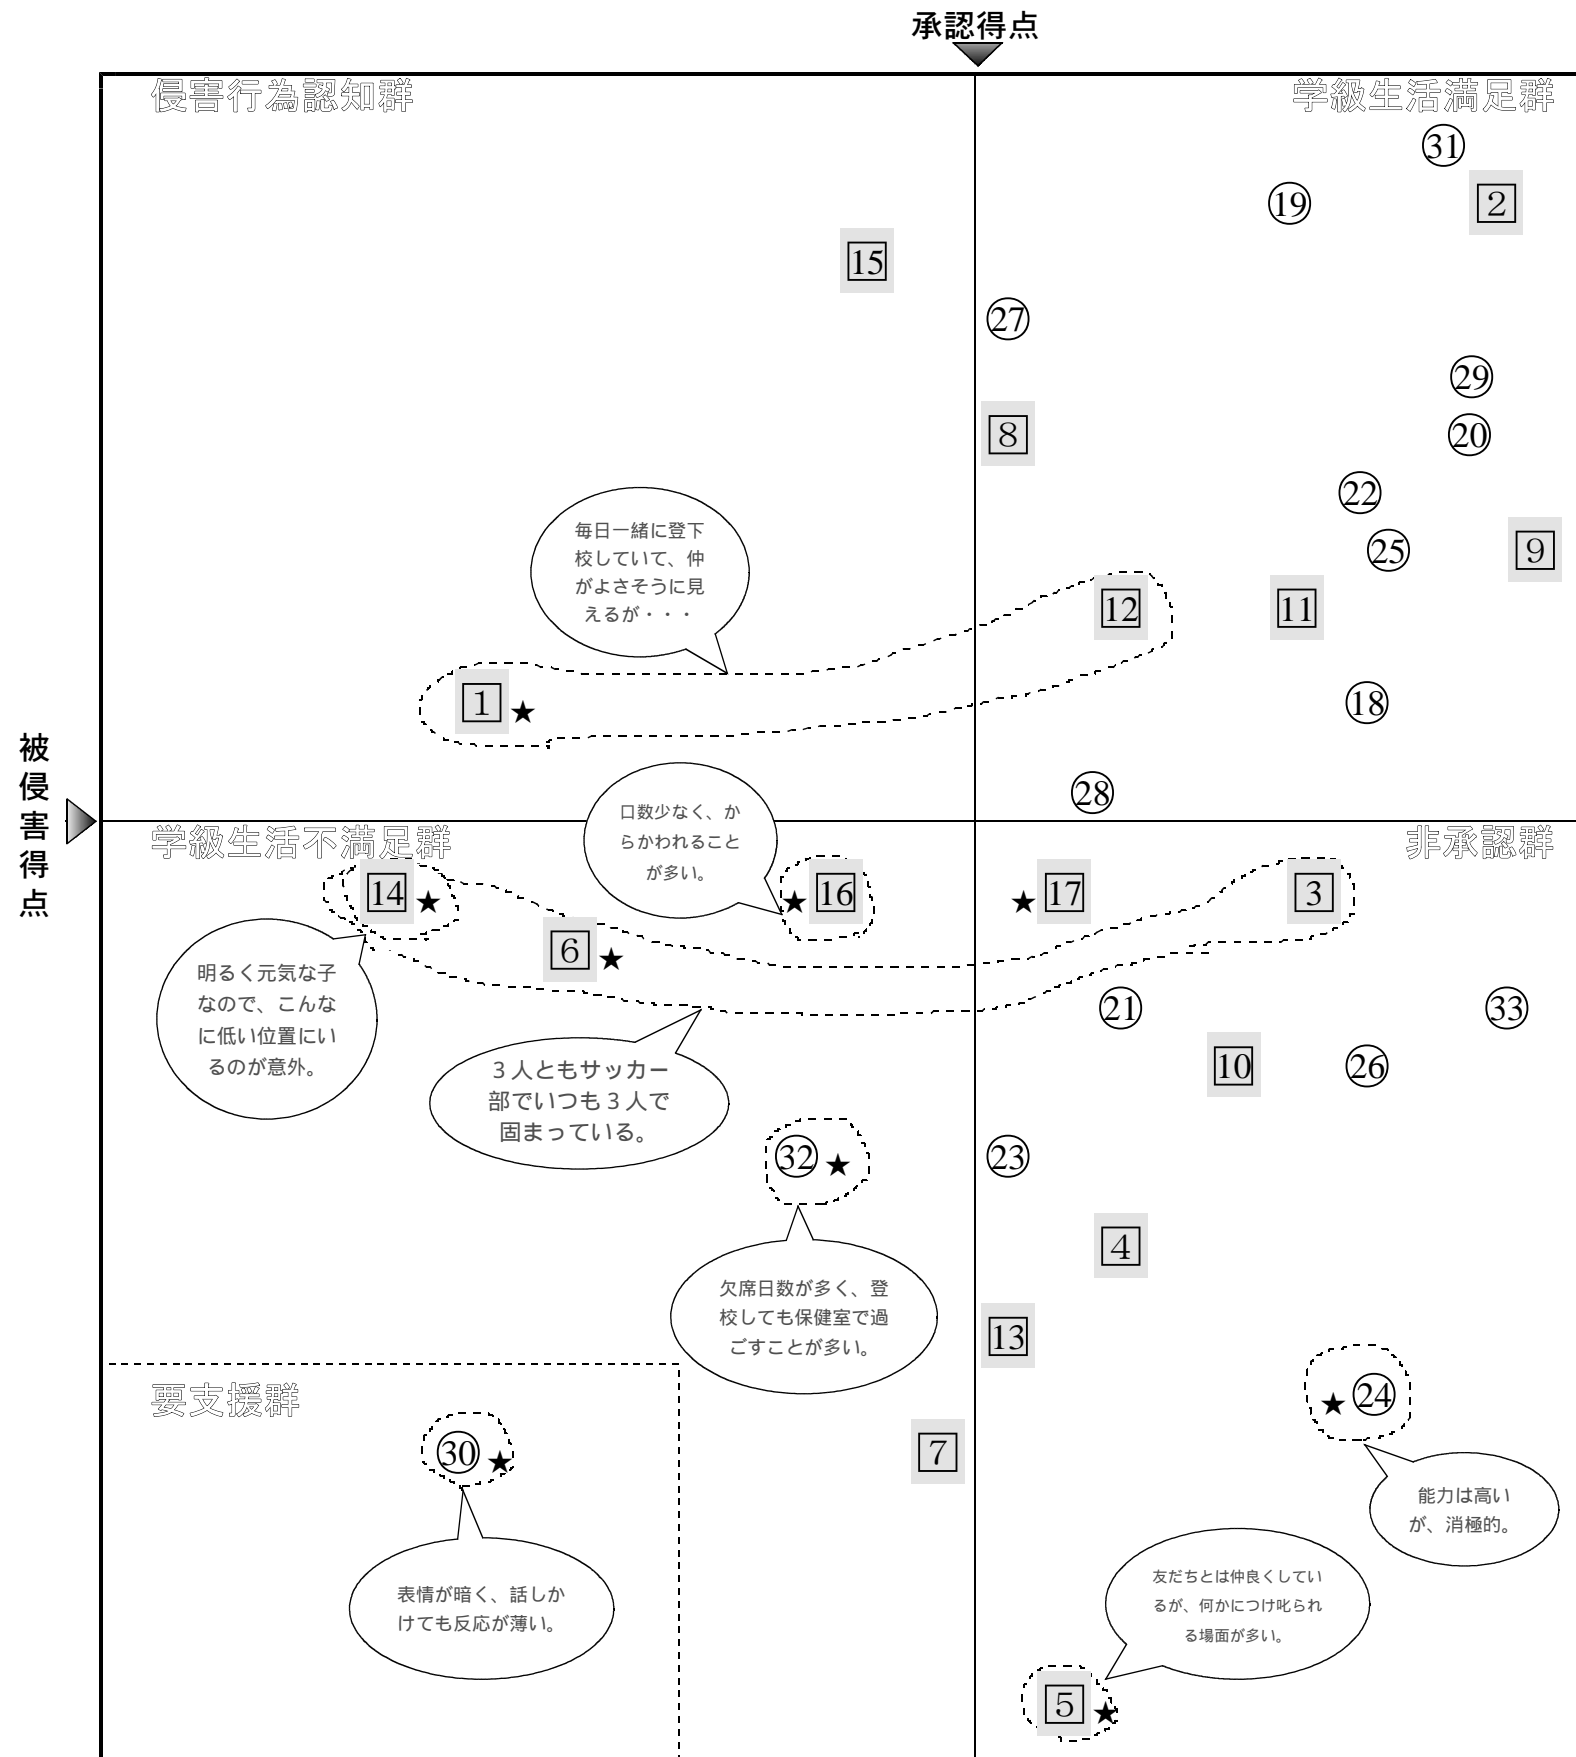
承認得点

侵害行為認知群

学級生活満足群

31
19
2
15
27
29
8
20
22
毎日一緒に登下校していて、仲がよさそうに見えるが・・・
25
9
12
11
1 ★
18
被侵害得点
28
口数少なく、からかわれることが多い。
学級生活不満足群
非承認群
14 ★
★ 16
★ 17
3
6 ★
明るく元気な子なので、こんなに低い位置にいるのが意外。
21
33
10
26
3人ともサッカー部でいつも3人で固まっている。
32 ★
23
4
欠席日数が多く、登校しても保健室で過ごすことが多い。
13
要支援群
★ 24
30 ★
7
能力は高いが、消極的。
表情が暗く、話しかけても反応が薄い。
友だちとは仲良くしているが、何かにつけ叱られる場面が多い。
5 ★